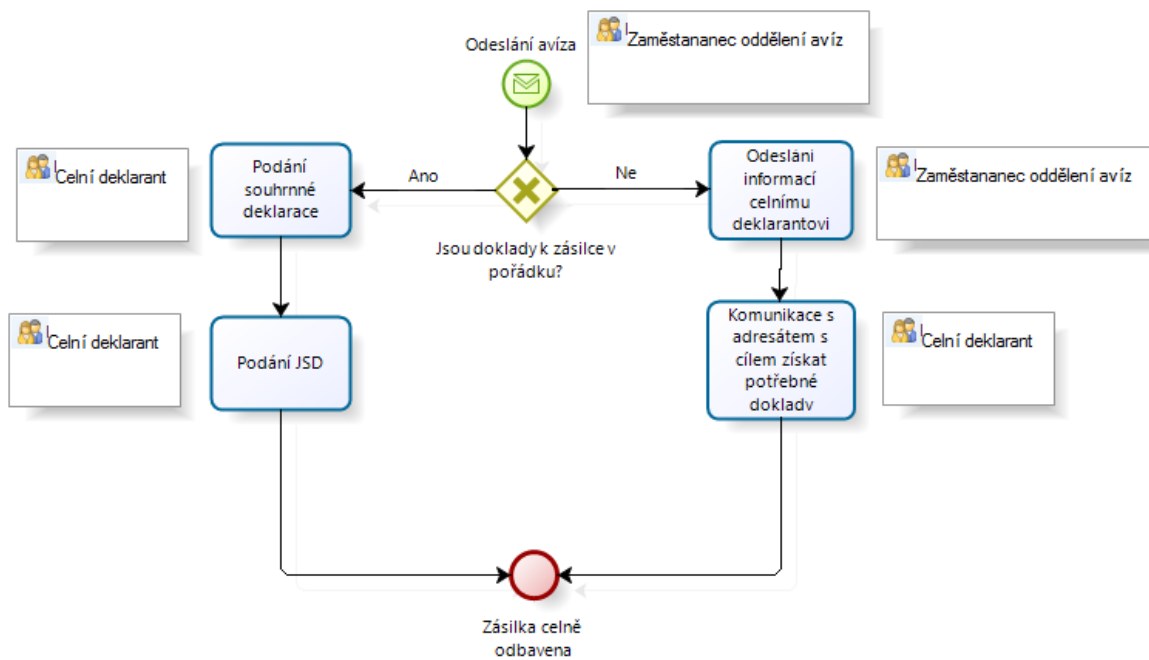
Odeslání avíza

Zaměstananec oddělení avíz

Celní deklarant

Podání souhrnné deklarace

Ano

Ne

Odeslání informací celnímu deklarantovi

Zaměstananec oddělení avíz

Jsou doklady k zásilce v pořádku?

Celní deklarant

Podání JSD

Komunikace s adresátem s cílem získat potřebné doklady

Celní deklarant

Zásilka celně odbavena